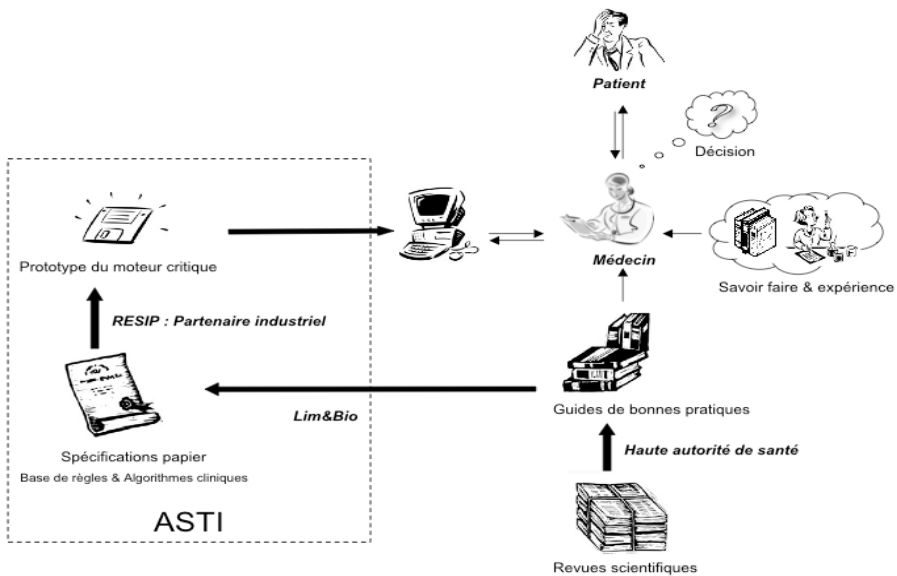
Patient

Décision

Prototype du moteur critique

Médecin

Savoir faire & expérience

RESIP : Partenaire industriel

Lim&Bio

Guides de bonnes pratiques

Spécifications papier

Base de règles & Algorithmes cliniques

Haute autorité de santé

ASTI

Revues scientifiques